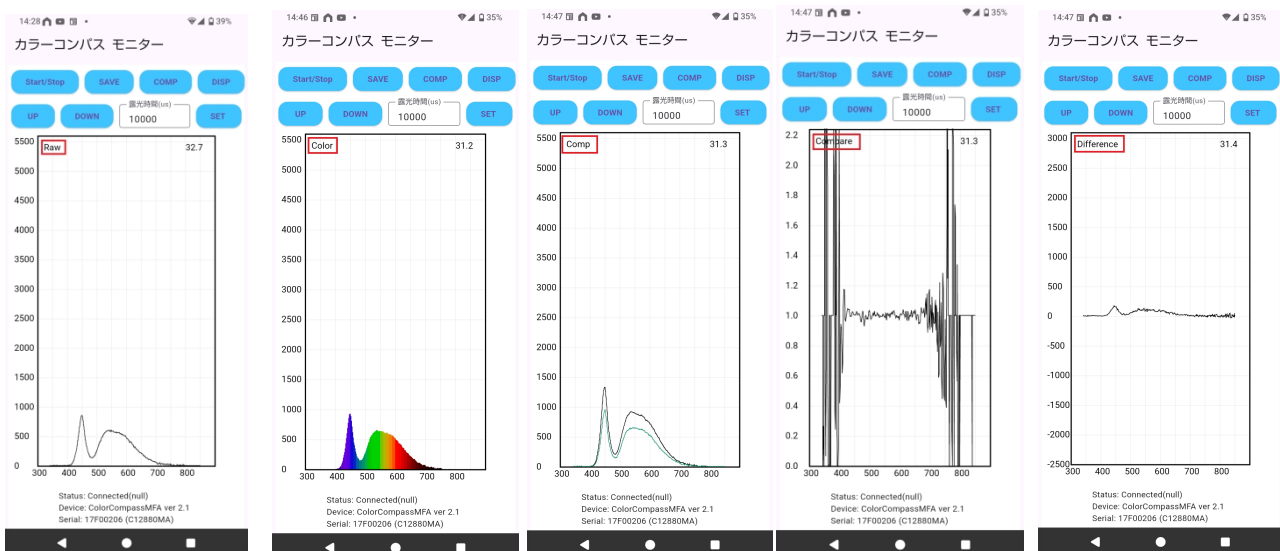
14:28 39%

カラーコンパス モニター

Start/Stop SAVE COMP DISP

UP DOWN 露光時間(us) 10000 SET

Raw 32.7

5500 5000 4500 4000 3500 3000 2500 2000 1500 1000 500 0

300 400 500 600 700 800

Status: Connected(null)
Device: ColorCompassMFA ver 2.1
Serial: 17F00206 (C12880MA)

14:46 35%

カラーコンパス モニター

Start/Stop SAVE COMP DISP

UP DOWN 露光時間(us) 10000 SET

Color 31.2

5500 5000 4500 4000 3500 3000 2500 2000 1500 1000 500 0

300 400 500 600 700 800

Status: Connected(null)
Device: ColorCompassMFA ver 2.1
Serial: 17F00206 (C12880MA)

14:47 35%

カラーコンパス モニター

Start/Stop SAVE COMP DISP

UP DOWN 露光時間(us) 10000 SET

Comp 31.3

5500 5000 4500 4000 3500 3000 2500 2000 1500 1000 500 0

300 400 500 600 700 800

Status: Connected(null)
Device: ColorCompassMFA ver 2.1
Serial: 17F00206 (C12880MA)

14:47 35%

カラーコンパス モニター

Start/Stop SAVE COMP DISP

UP DOWN 露光時間(us) 10000 SET

Compare 31.3

2.2 2.0 1.8 1.6 1.4 1.2 1.0 0.8 0.6 0.4 0.2 0.0

300 400 500 600 700 800

Status: Connected(null)
Device: ColorCompassMFA ver 2.1
Serial: 17F00206 (C12880MA)

14:47 35%

カラーコンパス モニター

Start/Stop SAVE COMP DISP

UP DOWN 露光時間(us) 10000 SET

Difference 31.4

3000 2500 2000 1500 1000 500 0 -500 -1000 -1500 -2000 -2500

300 400 500 600 700 800

Status: Connected(null)
Device: ColorCompassMFA ver 2.1
Serial: 17F00206 (C12880MA)